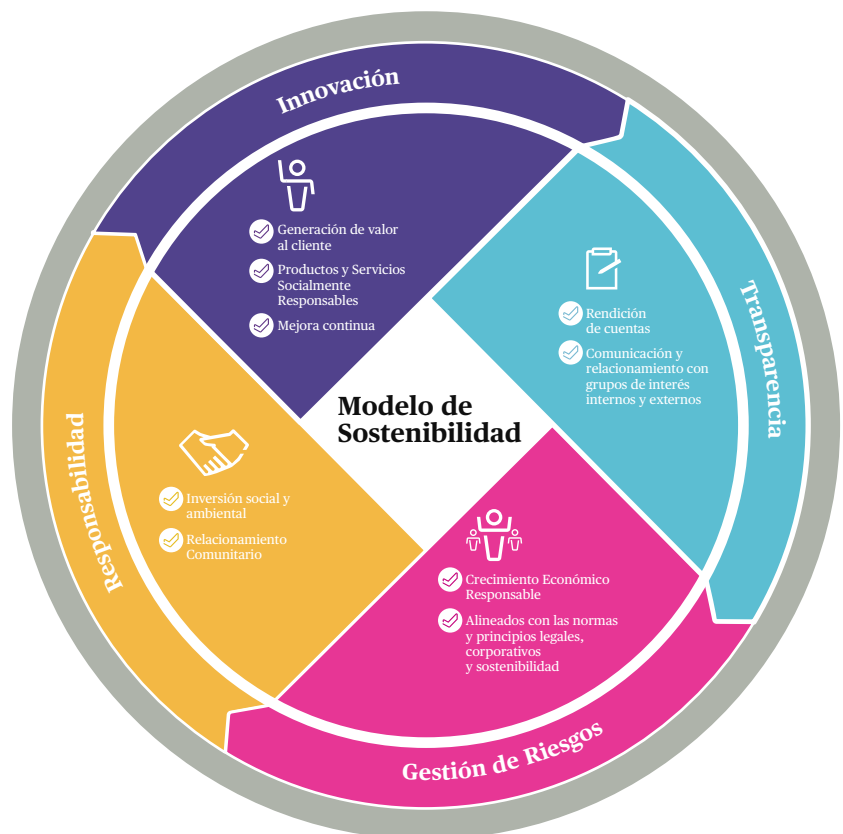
Innovación

Generación de valor al cliente

Productos y Servicios Socialmente Responsables

Mejora continua

Transparencia

Rendición de cuentas

Comunicación y relacionamiento con grupos de interés internos y externos

Modelo de Sostenibilidad

Responsabilidad

Inversión social y ambiental

Relacionamiento Comunitario

Crecimiento Económico Responsable

Alineados con las normas y principios legales, corporativos y sostenibilidad

Gestión de Riesgos